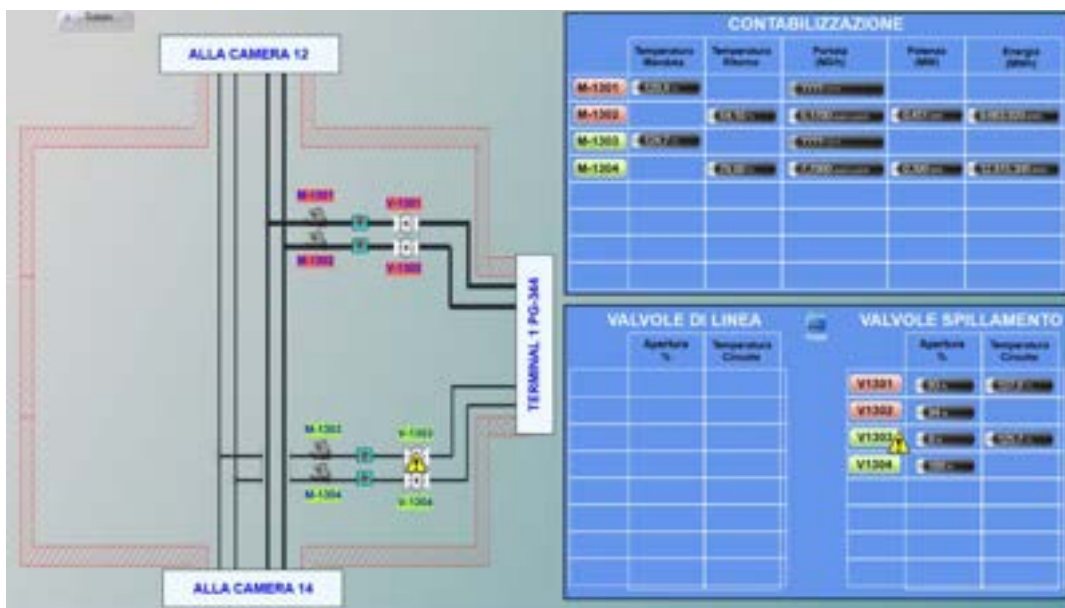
ALLA CAMERA 12

M-1301
V-1301
M-1302
V-1302

TERMINAL 1 PG-344

M-1303
V-1303
M-1304
V-1304

ALLA CAMERA 14

CONTABILIZZAZIONE

| | Temperatura Mandata | Temperatura Ritorno | Portata (NG/h) | Potenza (MW) | Energia (MWh) |
|---|---|---|---|---|---|
| M-1301 | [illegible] | | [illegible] | | |
| M-1302 | | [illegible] | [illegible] | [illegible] | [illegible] |
| M-1303 | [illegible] | | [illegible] | | |
| M-1304 | | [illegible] | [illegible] | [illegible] | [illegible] |

VALVOLE DI LINEA

| | Apertura % | Temperatura Circuito |
|---|---|---|

VALVOLE SPILLAMENTO

| | Apertura % | Temperatura Circuito |
|---|---|---|
| V1301 | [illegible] | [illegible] |
| V1302 | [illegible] | |
| V1303 | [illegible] | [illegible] |
| V1304 | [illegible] | |